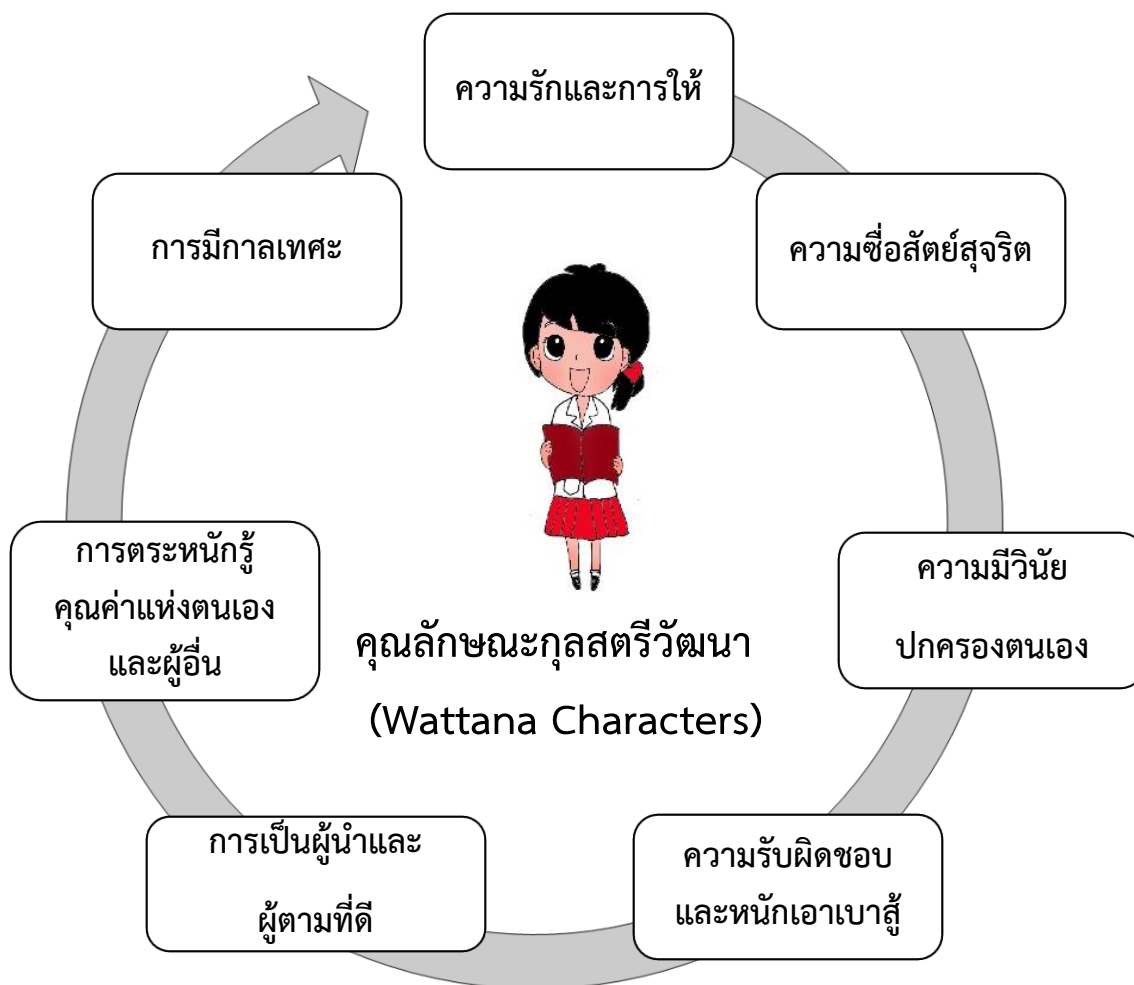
ความรักและการให้

ความซื่อสัตย์สุจริต

ความมีวินัย
ปกครองตนเอง

ความรับผิดชอบ
และหนักเอาเบาสู้

การเป็นผู้นำและ
ผู้ตามที่ดี

การตระหนักรู้
คุณค่าแห่งตนเอง
และผู้อื่น

การมีกาลเทศะ

คุณลักษณะกุลสตรีวัฒนา
(Wattana Characters)